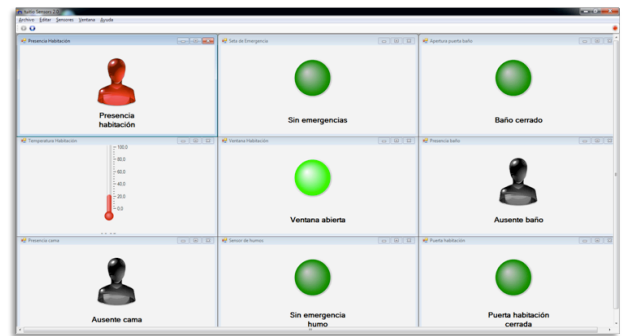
Sunto Sensores

Archivo Editar Sensores Ventana Ayuda

Presencia Habitación

Presencia habitación

Seta de Emergencia

Sin emergencias

Apertura puerta baño

Baño cerrado

Temperatura Habitación

100,0
80,0
60,0
40,0
20,0
0,0

Ventana Habitación

Ventana abierta

Presencia baño

Ausente baño

Presencia cama

Ausente cama

Sensor de humo

Sin emergencia humo

Puerta habitación

Puerta habitación cerrada